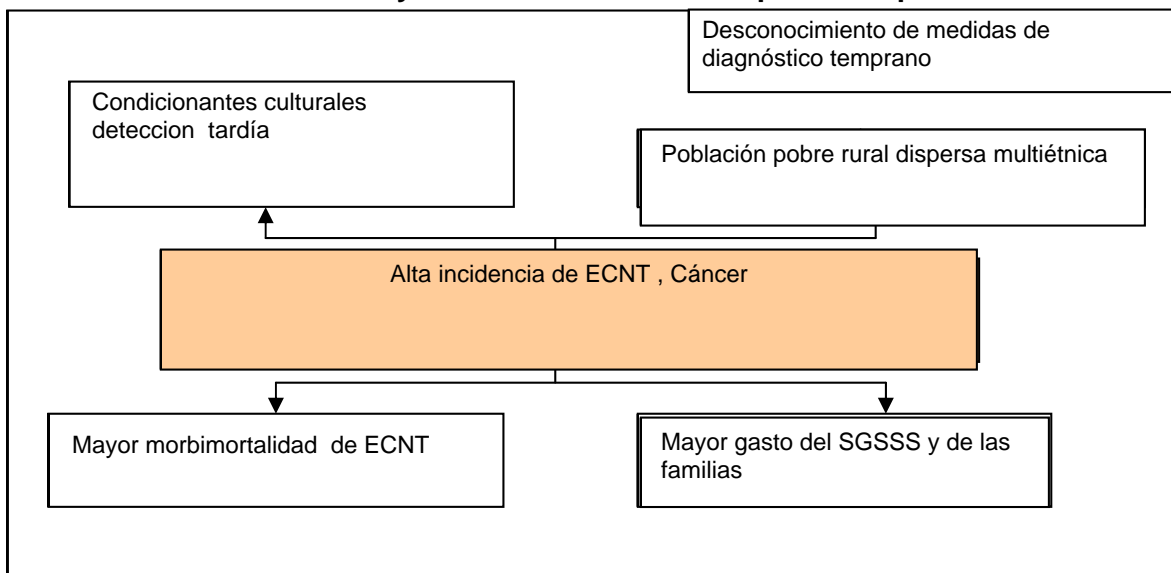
Desconocimiento de medidas de diagnóstico temprano

Condicionantes culturales deteccion tardía

Población pobre rural dispersa multiétnica

Alta incidencia de ECNT , Cáncer

Mayor morbimortalidad de ECNT

Mayor gasto del SGSSS y de las familias